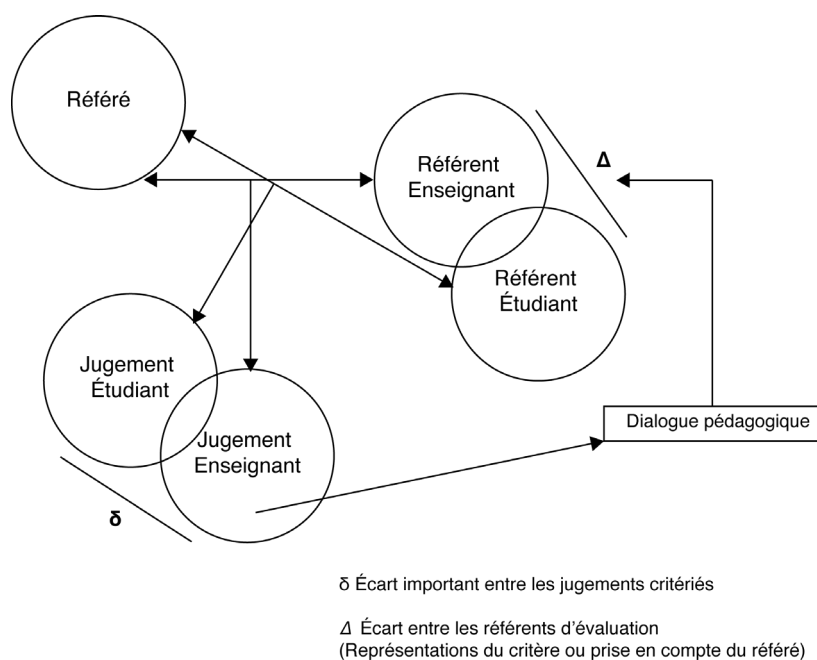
Référé

Référent Enseignant

Δ

Référent Étudiant

Jugement Étudiant

Jugement Enseignant

Dialogue pédagogique

δ

δ Écart important entre les jugements critériés

Δ Écart entre les référents d'évaluation (Représentations du critère ou prise en compte du référé)